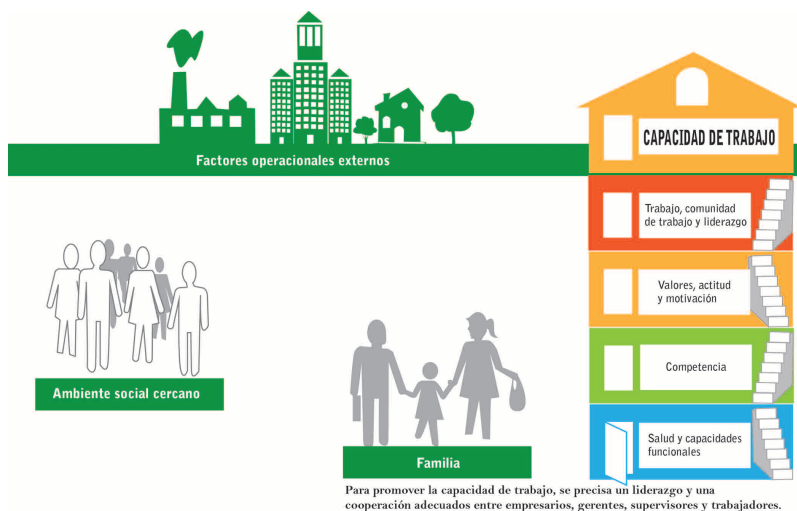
Factores operacionales externos

CAPACIDAD DE TRABAJO

Trabajo, comunidad de trabajo y liderazgo

Valores, actitud y motivación

Competencia

Salud y capacidades funcionales

Ambiente social cercano

Familia

Para promover la capacidad de trabajo, se precisa un liderazgo y una cooperación adecuados entre empresarios, gerentes, supervisores y trabajadores.